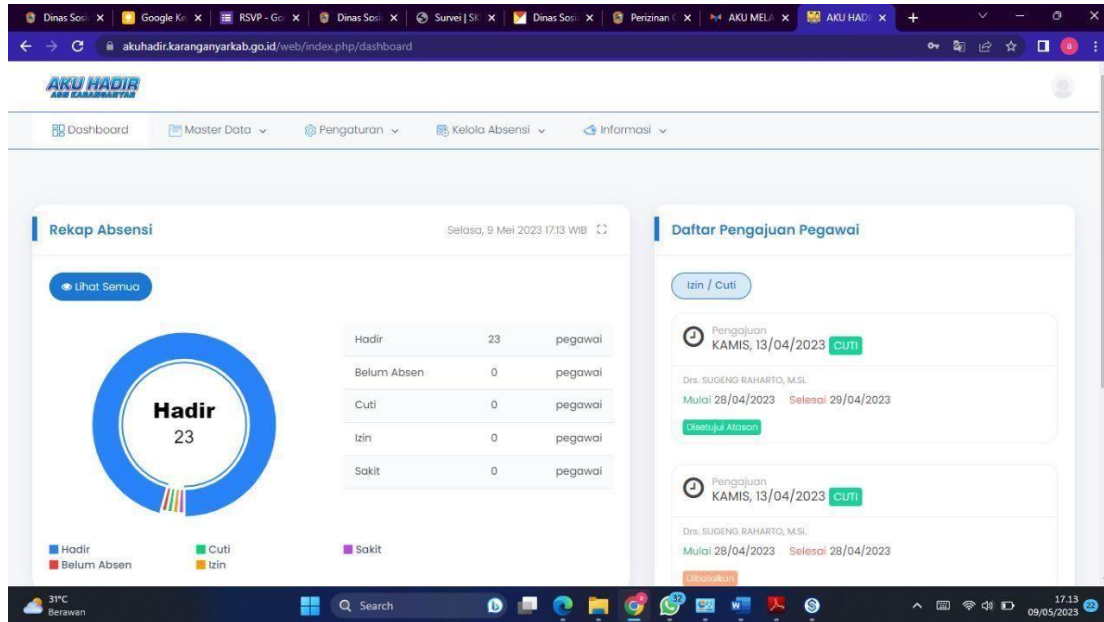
Dinas Sosi | Google Ke | RSVP - Go | Dinas Sosi | Survei | SK | Dinas Sosi | Perizinan | AKU MELA | AKU HADI

akuhadir.karanganyarkab.go.id/web/index.php/dashboard

AKU HADIR
ASN KARANGANYAR

Dashboard | Master Data | Pengaturan | Kelola Absensi | Informasi

Rekap Absensi

Selasa, 9 Mei 2023 17.13 WIB

Lihat Semua

Hadir
23

| | | |
|---|---|---|
| Hadir | 23 | pegawai |
| Belum Absen | 0 | pegawai |
| Cuti | 0 | pegawai |
| Izin | 0 | pegawai |
| Sakit | 0 | pegawai |

Hadir
Belum Absen
Cuti
Izin
Sakit

Daftar Pengajuan Pegawai

Izin / Cuti

Pengajuan
KAMIS, 13/04/2023 CUTI
Drs. SUGENG RAHARTO, M.Si.
Mulai 28/04/2023 Selesai 29/04/2023
Disetujui Atasan

Pengajuan
KAMIS, 13/04/2023 CUTI
Drs. SUGENG RAHARTO, M.Si.
Mulai 28/04/2023 Selesai 28/04/2023
Dibatalkan

31°C
Berawan
Search
17.13
09/05/2023